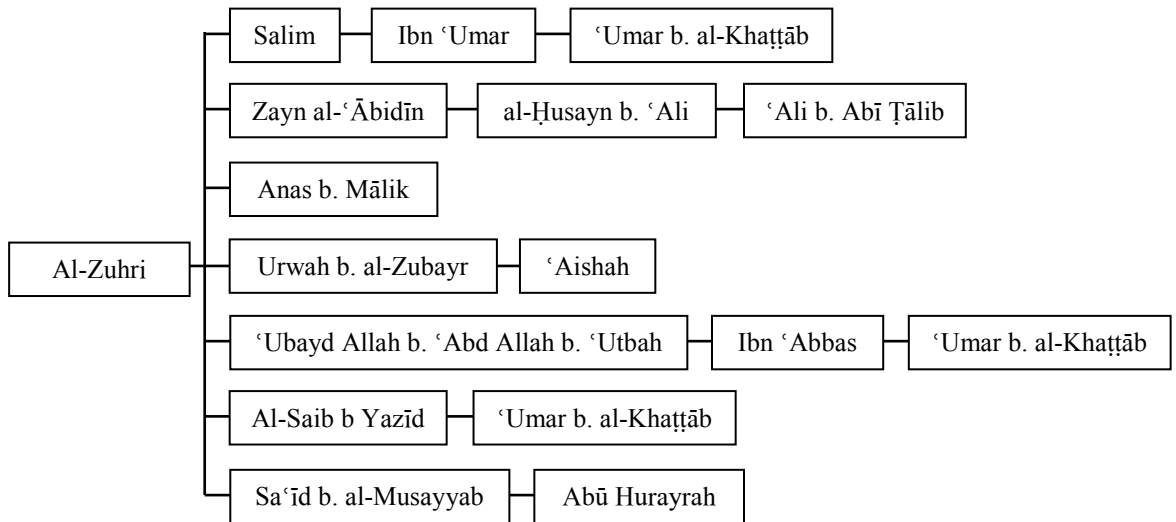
Al-Zuhri

Salim — Ibn ʿUmar — ʿUmar b. al-Khaṭṭāb

Zayn al-ʿĀbidīn — al-Ḥusayn b. ʿAli — ʿAli b. Abī Ṭālib

Anas b. Mālik

Urwah b. al-Zubayr — ʿAishah

ʿUbayd Allah b. ʿAbd Allah b. ʿUtbah — Ibn ʿAbbas — ʿUmar b. al-Khaṭṭāb

Al-Saib b Yazīd — ʿUmar b. al-Khaṭṭāb

Saʿīd b. al-Musayyab — Abū Hurayrah